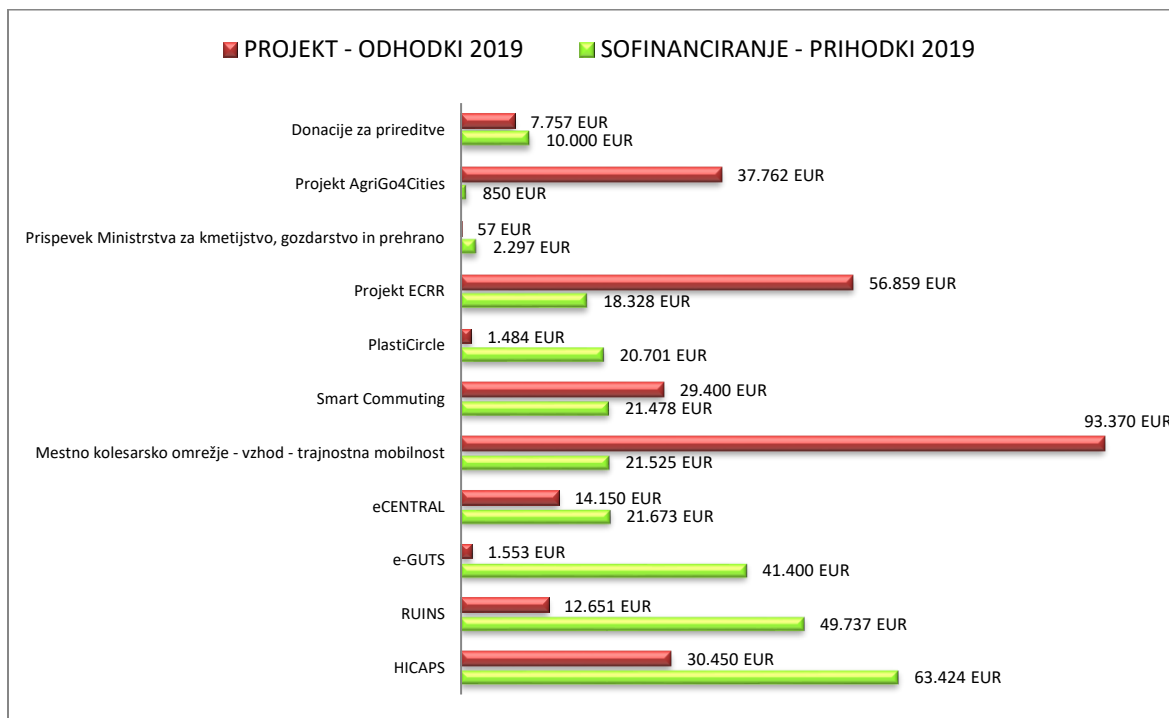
PROJEKT - ODHODKI 2019
SOFINANCIRANJE - PRIHODKI 2019

Donacije za prireditve
7.757 EUR
10.000 EUR

Projekt AgriGo4Cities
37.762 EUR
850 EUR

Prispevek Ministrstva za kmetijstvo, gozdarstvo in prehrano
57 EUR
2.297 EUR

Projekt ECRR
56.859 EUR
18.328 EUR

PlastiCircle
1.484 EUR
20.701 EUR

Smart Commuting
29.400 EUR
21.478 EUR

Mestno kolesarsko omrežje - vzhod - trajnostna mobilnost
93.370 EUR
21.525 EUR

eCENTRAL
14.150 EUR
21.673 EUR

e-GUTS
1.553 EUR
41.400 EUR

RUINS
12.651 EUR
49.737 EUR

HICAPS
30.450 EUR
63.424 EUR